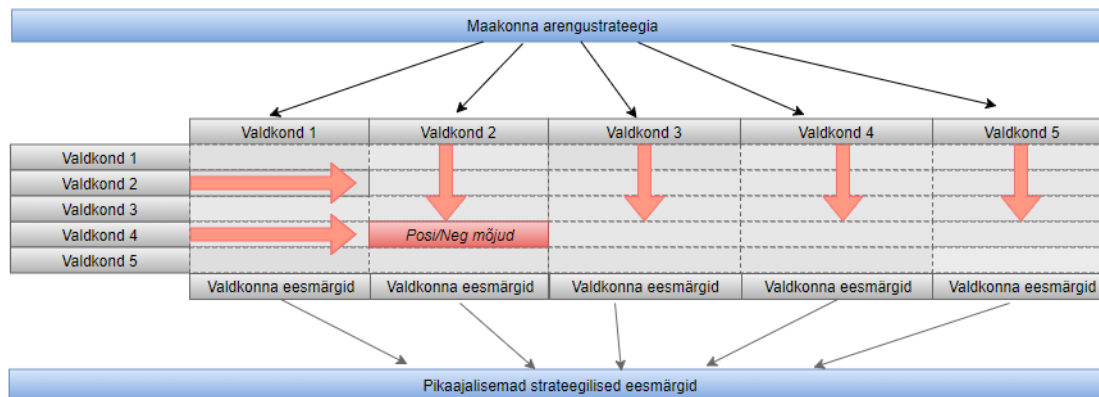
Maakonna arengustrateegia

| | Valdkond 1 | Valdkond 2 | Valdkond 3 | Valdkond 4 | Valdkond 5 |
|---|---|---|---|---|---|
| Valdkond 1 | | | | | |
| Valdkond 2 | | | | | |
| Valdkond 3 | | | | | |
| Valdkond 4 | | Posi/Neg mõjud | | | |
| Valdkond 5 | | | | | |
| | Valdkonna eesmärgid | Valdkonna eesmärgid | Valdkonna eesmärgid | Valdkonna eesmärgid | Valdkonna eesmärgid |

Pikaajalisemad strateegilised eesmärgid